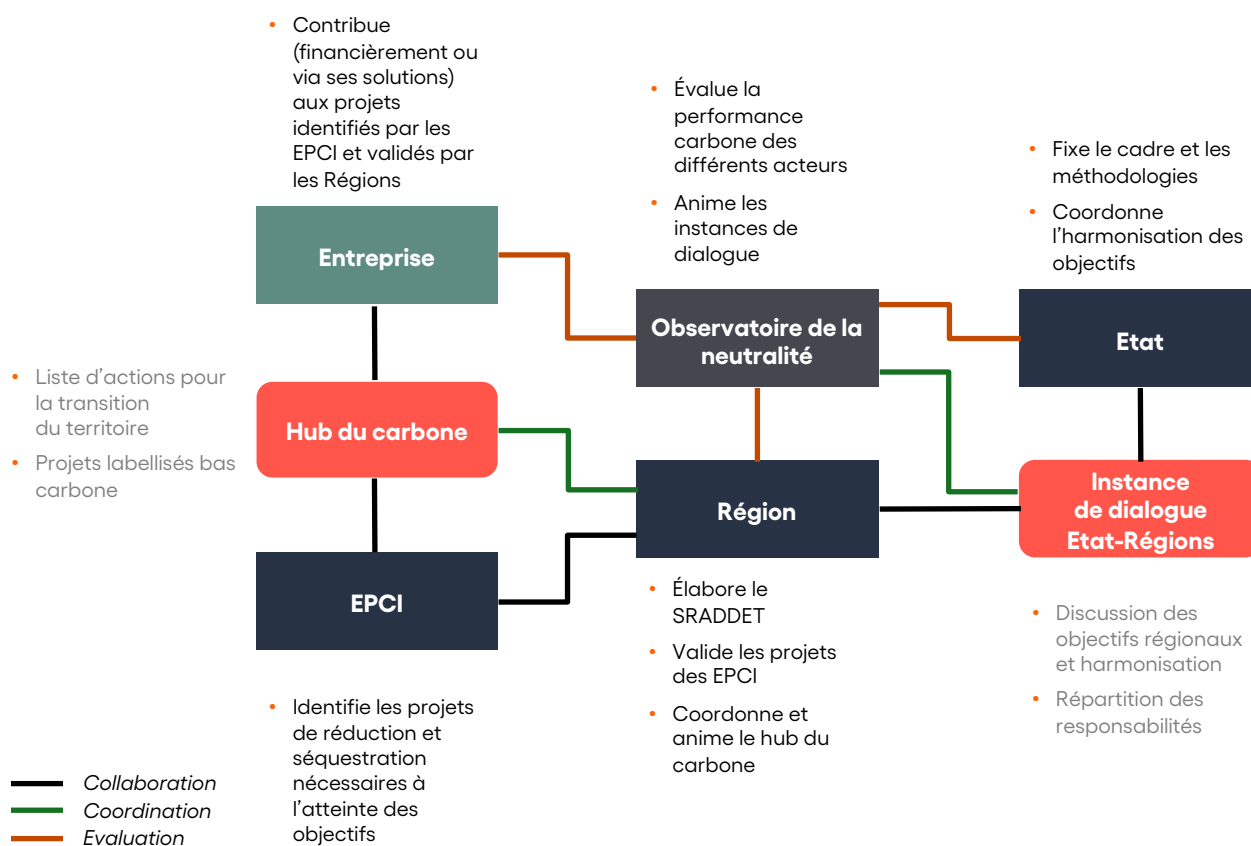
- Contribue (financièrement ou via ses solutions) aux projets identifiés par les EPCI et validés par les Régions

- Évalue la performance carbone des différents acteurs
- Anime les instances de dialogue

- Fixe le cadre et les méthodologies
- Coordonne l'harmonisation des objectifs

Entreprise

Observatoire de la neutralité

Etat

- Liste d'actions pour la transition du territoire
- Projets labellisés bas carbone

Hub du carbone

Région

Instance de dialogue Etat-Régions

EPCI

- Élabore le SRADDET
- Valide les projets des EPCI
- Coordonne et anime le hub du carbone

- Discussion des objectifs régionaux et harmonisation
- Répartition des responsabilités

- Identifie les projets de réduction et séquestration nécessaires à l'atteinte des objectifs

Collaboration
Coordination
Evaluation